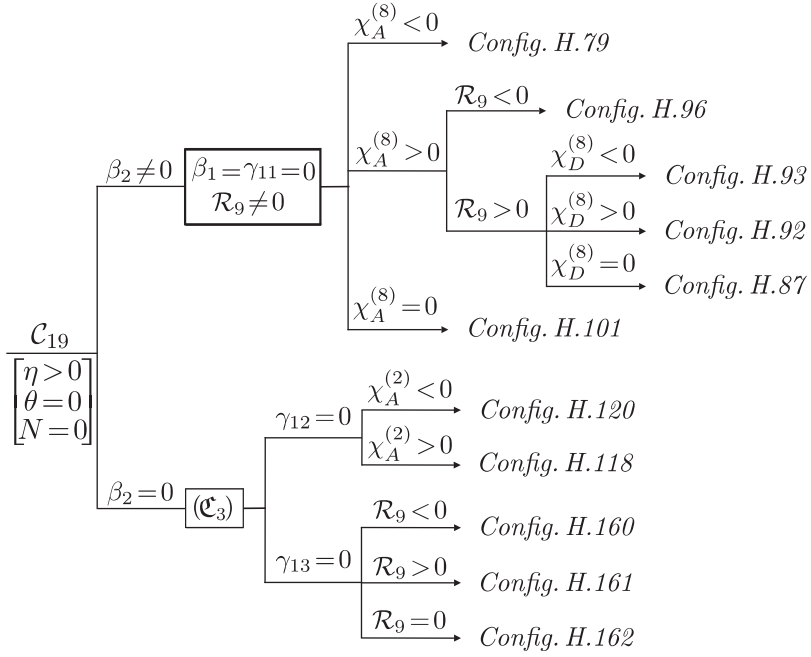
$\mathcal{C}_{19}$
$\eta>0$
$\theta=0$
$N=0$

$\beta_2\neq0$
$\beta_1=\gamma_{11}=0$
$\mathcal{R}_9\neq0$

$\chi_A^{(8)}<0$ Config. H.79
$\chi_A^{(8)}>0$
$\mathcal{R}_9<0$ Config. H.96
$\mathcal{R}_9>0$
$\chi_D^{(8)}<0$ Config. H.93
$\chi_D^{(8)}>0$ Config. H.92
$\chi_D^{(8)}=0$ Config. H.87
$\chi_A^{(8)}=0$ Config. H.101

$\beta_2=0$
$(\mathfrak{C}_3)$
$\gamma_{12}=0$
$\chi_A^{(2)}<0$ Config. H.120
$\chi_A^{(2)}>0$ Config. H.118
$\gamma_{13}=0$
$\mathcal{R}_9<0$ Config. H.160
$\mathcal{R}_9>0$ Config. H.161
$\mathcal{R}_9=0$ Config. H.162